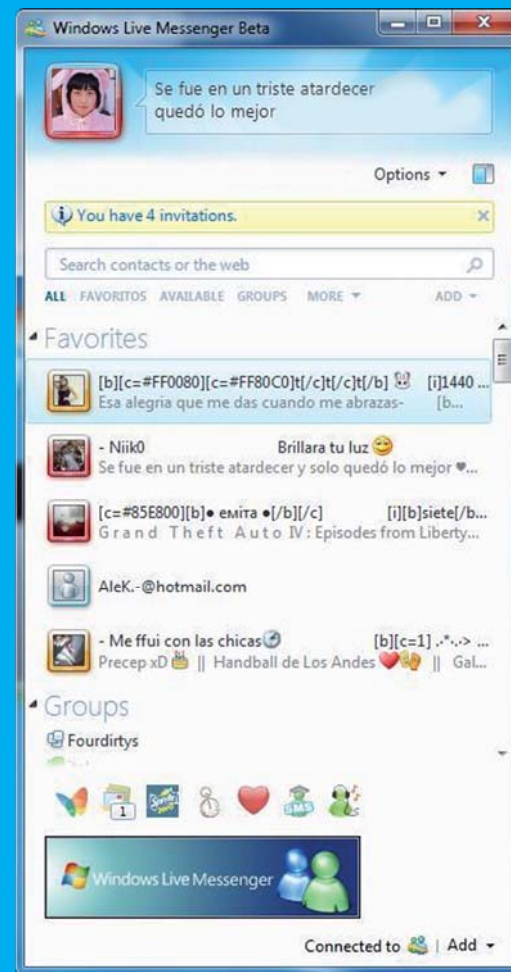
Windows Live Messenger Beta

Se fue en un triste atardecer quedó lo mejor

Options

You have 4 invitations.

Search contacts or the web

ALL FAVORITOS AVAILABLE GROUPS MORE ADD

Favorites

[b][c=#FF0080][c=#FF80C0]t[/c]t[/c]t[/b] [i]1440 ...
Esa alegria que me das cuando me abrazas- [b...

- Niik0 Brillara tu luz
Se fue en un triste atardecer y solo quedó lo mejor ♥...

[c=#85E800][b]• емита •[/b][/c] [i][b]siete[/b...
Grand Theft Auto IV: Episodes from Liberty...

AleK.-@hotmail.com

- Me ffui con las chicas [b][c=1] .·*·.·> ...
Precep xD || Handball de Los Andes || Gal...

Groups

Fourdirtys

1

Windows Live Messenger

Connected to | Add